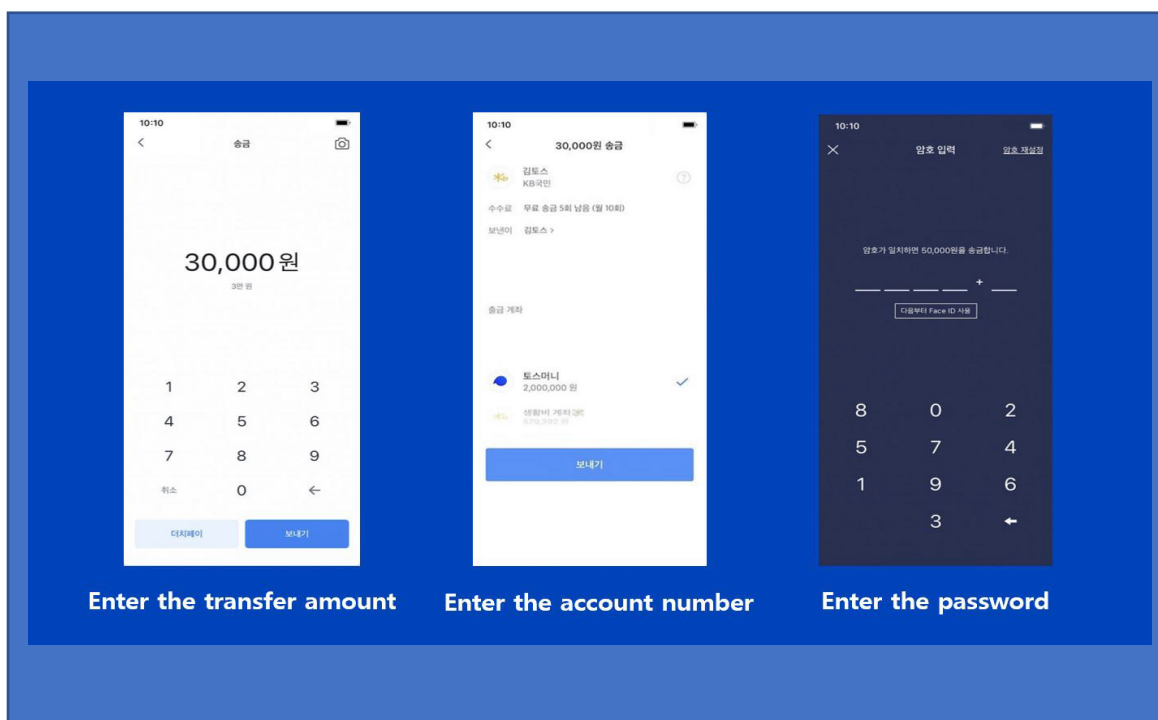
10:10

송금

30,000 원

3만 원

1 2 3

4 5 6

7 8 9

취소 0 ←

더치페이

보내기

Enter the transfer amount

10:10

30,000원 송금

김토스

KB국민

수수료 무료 송금 5회 남음 (월 10회)

보낸이 김토스 >

송금 계좌

토스머니

2,000,000 원

생활비 계좌

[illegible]

보내기

Enter the account number

10:10

암호 입력

암호 재설정

암호가 일치하면 50,000원을 송금합니다.

다음부터 Face ID 사용

8 0 2

5 7 4

1 9 6

3 ←

Enter the password